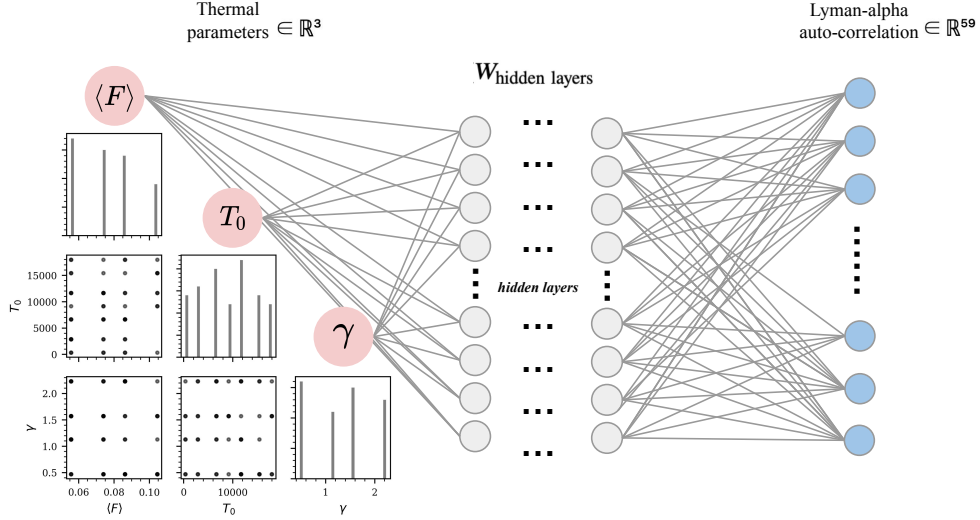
Thermal parameters $\in \mathbb{R}^3$

Lyman-alpha auto-correlation $\in \mathbb{R}^{59}$

$\boldsymbol{W}_{\text{hidden layers}}$

$\langle F \rangle$

$T_0$

$\gamma$

hidden layers

15000
10000
5000
0
$T_0$

2.0
1.5
1.0
0.5
$\gamma$

0.05 0.10
$\langle F \rangle$

0 10000
$T_0$

1 2
$\gamma$